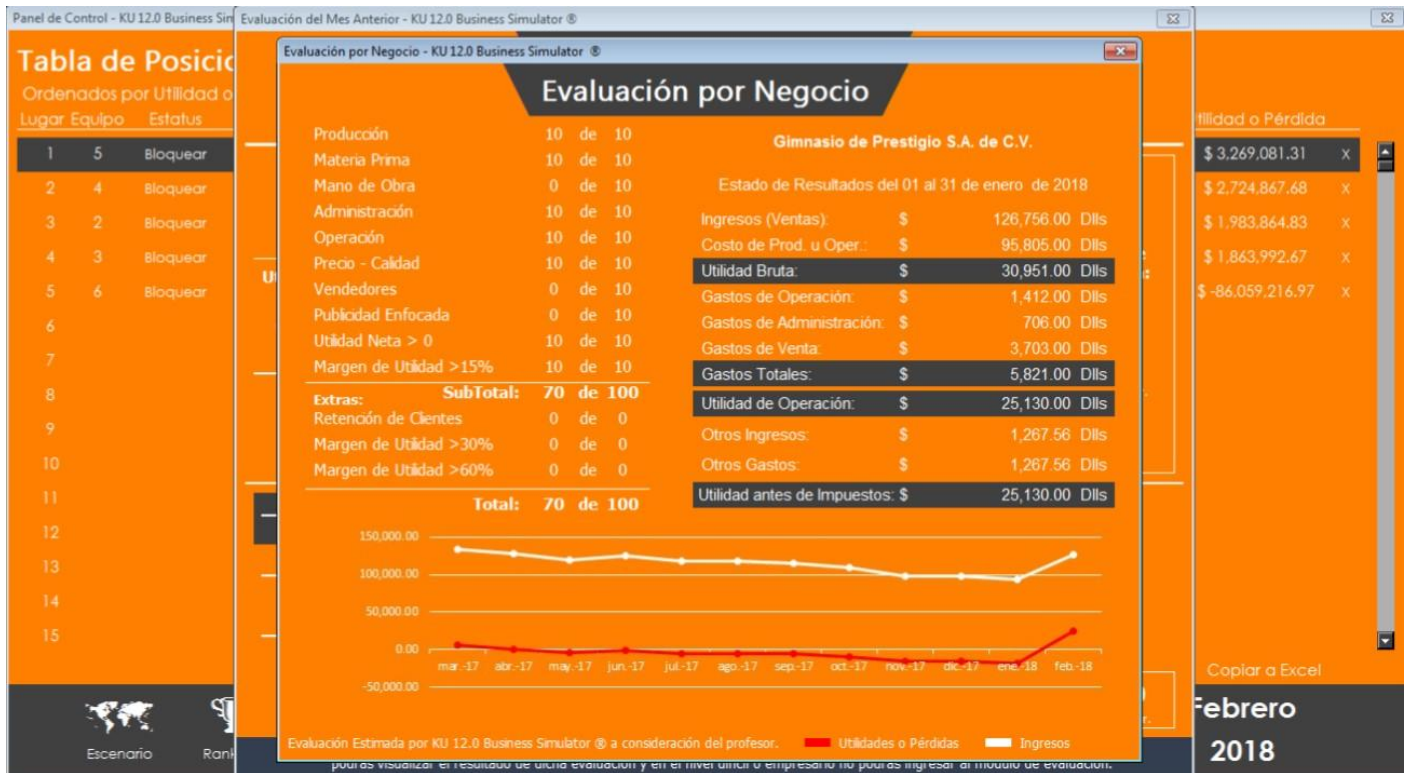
Panel de Control - KU 12.0 Business Sim

Evaluación del Mes Anterior - KU 12.0 Business Simulator ®

Evaluación por Negocio - KU 12.0 Business Simulator ®

Tabla de Posicio

Ordenados por Utilidad o

| Lugar | Equipo | Estatus |
|---|---|---|
| 1 | 5 | Bloquear |
| 2 | 4 | Bloquear |
| 3 | 2 | Bloquear |
| 4 | 3 | Bloquear |
| 5 | 6 | Bloquear |
| 6 | | |
| 7 | | |
| 8 | | |
| 9 | | |
| 10 | | |
| 11 | | |
| 12 | | |
| 13 | | |
| 14 | | |
| 15 | | |

Evaluación por Negocio

| | | | |
|---|---|---|---|
| Producción | 10 | de | 10 |
| Materia Prima | 10 | de | 10 |
| Mano de Obra | 0 | de | 10 |
| Administración | 10 | de | 10 |
| Operación | 10 | de | 10 |
| Precio - Calidad | 10 | de | 10 |
| Vendedores | 0 | de | 10 |
| Publicidad Enfocada | 0 | de | 10 |
| Utilidad Neta > 0 | 10 | de | 10 |
| Margen de Utilidad >15% | 10 | de | 10 |
| SubTotal: | 70 | de | 100 |
| Extras: | | | |
| Retención de Clientes | 0 | de | 0 |
| Margen de Utilidad >30% | 0 | de | 0 |
| Margen de Utilidad >60% | 0 | de | 0 |
| Total: | 70 | de | 100 |

Gimnasio de Prestigio S.A. de C.V.

Estado de Resultados del 01 al 31 de enero de 2018

| | | | |
|---|---|---|---|
| Ingresos (Ventas): | $ | 126,756.00 | Dlls |
| Costo de Prod. u Oper.: | $ | 95,805.00 | Dlls |
| Utilidad Bruta: | $ | 30,951.00 | Dlls |
| Gastos de Operación: | $ | 1,412.00 | Dlls |
| Gastos de Administración: | $ | 706.00 | Dlls |
| Gastos de Venta: | $ | 3,703.00 | Dlls |
| Gastos Totales: | $ | 5,821.00 | Dlls |
| Utilidad de Operación: | $ | 25,130.00 | Dlls |
| Otros Ingresos: | $ | 1,267.56 | Dlls |
| Otros Gastos: | $ | 1,267.56 | Dlls |
| Utilidad antes de Impuestos: | $ | 25,130.00 | Dlls |

150,000.00
100,000.00
50,000.00
0.00
-50,000.00

mar.-17 abr.-17 may.-17 jun.-17 jul.-17 ago.-17 sep.-17 oct.-17 nov.-17 dic.-17 ene.-18 feb.-18

Evaluación Estimada por KU 12.0 Business Simulator ® a consideración del profesor.
Utilidades o Pérdidas
Ingresos

tilidad o Pérdida
$ 3,269,081.31 X
$ 2,724,867.68 X
$ 1,983,864.83 X
$ 1,863,992.67 X
$ -86,059,216.97 X

Copiar a Excel

Escenario
Rank

Febrero
2018

podrás visualizar el resultado de dicha evaluación y en el nivel difícil o empresario no podrás ingresar al módulo de evaluación.